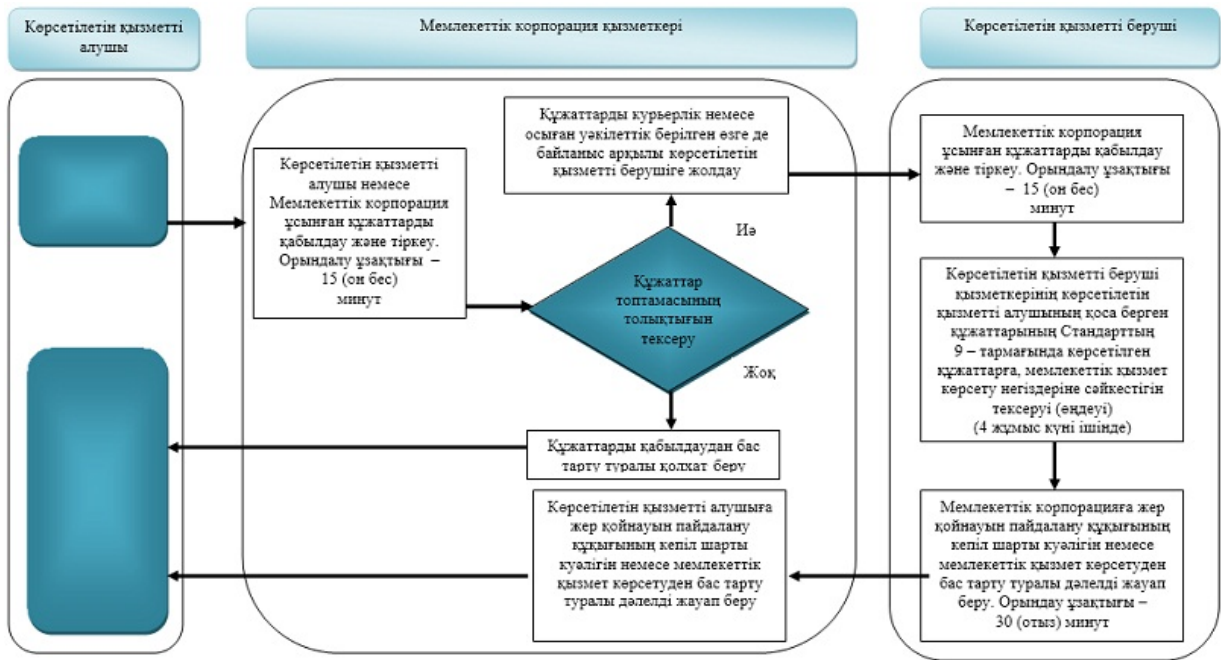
Көрсетілетін қызметті алушы

Мемлекеттік корпорация қызметкері

Көрсетілетін қызметті беруші

Көрсетілетін қызметті алушы немесе Мемлекеттік корпорация ұсынған құжаттарды қабылдау және тіркеу. Орындалу ұзақтығы – 15 (он бес) минут

Құжаттарды курьерлік немесе осыған уәкілеттік берілген өзге де байланыс арқылы көрсетілетін қызметті берушіге жолдау

Иә

Құжаттар топтамасының толықтығын тексеру

Жоқ

Құжаттарды қабылдаудан бас тарту туралы қолхат беру

Көрсетілетін қызметті алушыға жер қойнауын пайдалану құқығының кепіл шарты куәлігін немесе мемлекеттік қызмет көрсетуден бас тарту туралы дәлелді жауап беру

Мемлекеттік корпорация ұсынған құжаттарды қабылдау және тіркеу. Орындалу ұзақтығы – 15 (он бес) минут

Көрсетілетін қызметті беруші қызметкерінің көрсетілетін қызметті алушының қоса берген құжаттарының Стандарттың 9 – тармағында көрсетілген құжаттарға, мемлекеттік қызмет көрсету негіздеріне сәйкестігін тексеруі (өңдеуі) (4 жұмыс күні ішінде)

Мемлекеттік корпорацияға жер қойнауын пайдалану құқығының кепіл шарты куәлігін немесе мемлекеттік қызмет көрсетуден бас тарту туралы дәлелді жауап беру. Орындау ұзақтығы – 30 (отыз) минут